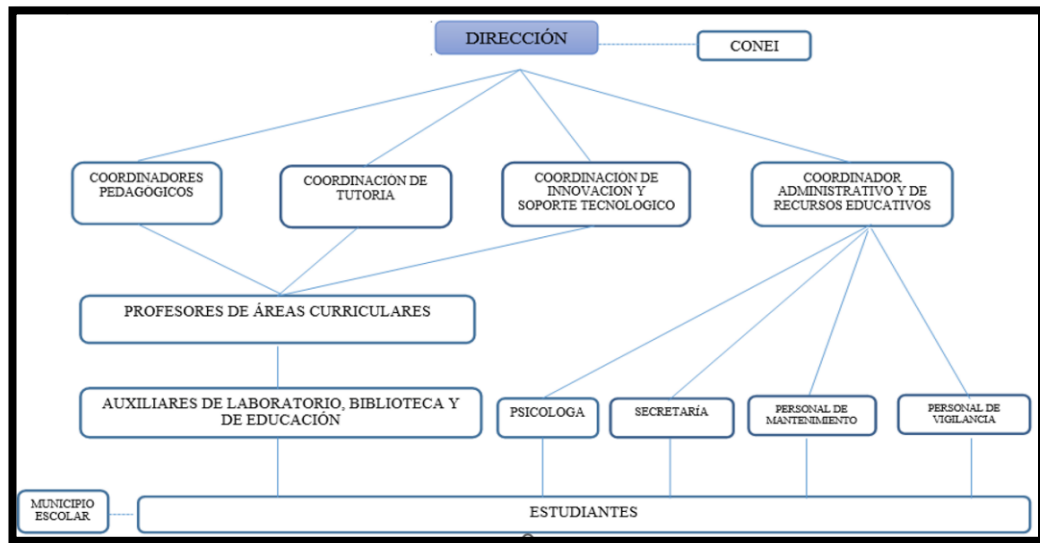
DIRECCIÓN

CONEI

COORDINADORES PEDAGÓGICOS

COORDINACION DE TUTORIA

COORDINACION DE INNOVACION Y SOPORTE TECNOLOGICO

COORDINADOR ADMINISTRATIVO Y DE RECURSOS EDUCATIVOS

PROFESORES DE ÁREAS CURRICULARES

AUXILIARES DE LABORATORIO, BIBLIOTECA Y DE EDUCACIÓN

PSICOLOGA

SECRETARÍA

PERSONAL DE MANTENIMIENTO

PERSONAL DE VIGILANCIA

MUNICIPIO ESCOLAR

ESTUDIANTES